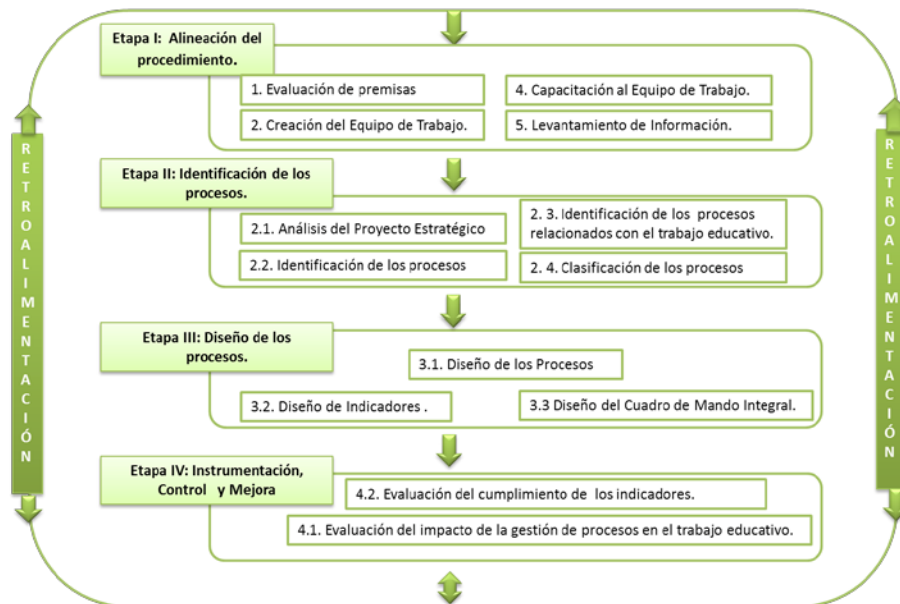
Etapa I: Alineación del procedimiento.

1. Evaluación de premisas

4. Capacitación al Equipo de Trabajo.

2. Creación del Equipo de Trabajo.

5. Levantamiento de Información.

Etapa II: Identificación de los procesos.

2.1. Análisis del Proyecto Estratégico

2. 3. Identificación de los procesos relacionados con el trabajo educativo.

2.2. Identificación de los procesos

2. 4. Clasificación de los procesos

Etapa III: Diseño de los procesos.

3.1. Diseño de los Procesos

3.2. Diseño de Indicadores .

3.3 Diseño del Cuadro de Mando Integral.

Etapa IV: Instrumentación, Control y Mejora

4.2. Evaluación del cumplimiento de los indicadores.

4.1. Evaluación del impacto de la gestión de procesos en el trabajo educativo.

R E T R O A L I M E N T A C I Ó N

R E T R O A L I M E N T A C I Ó N